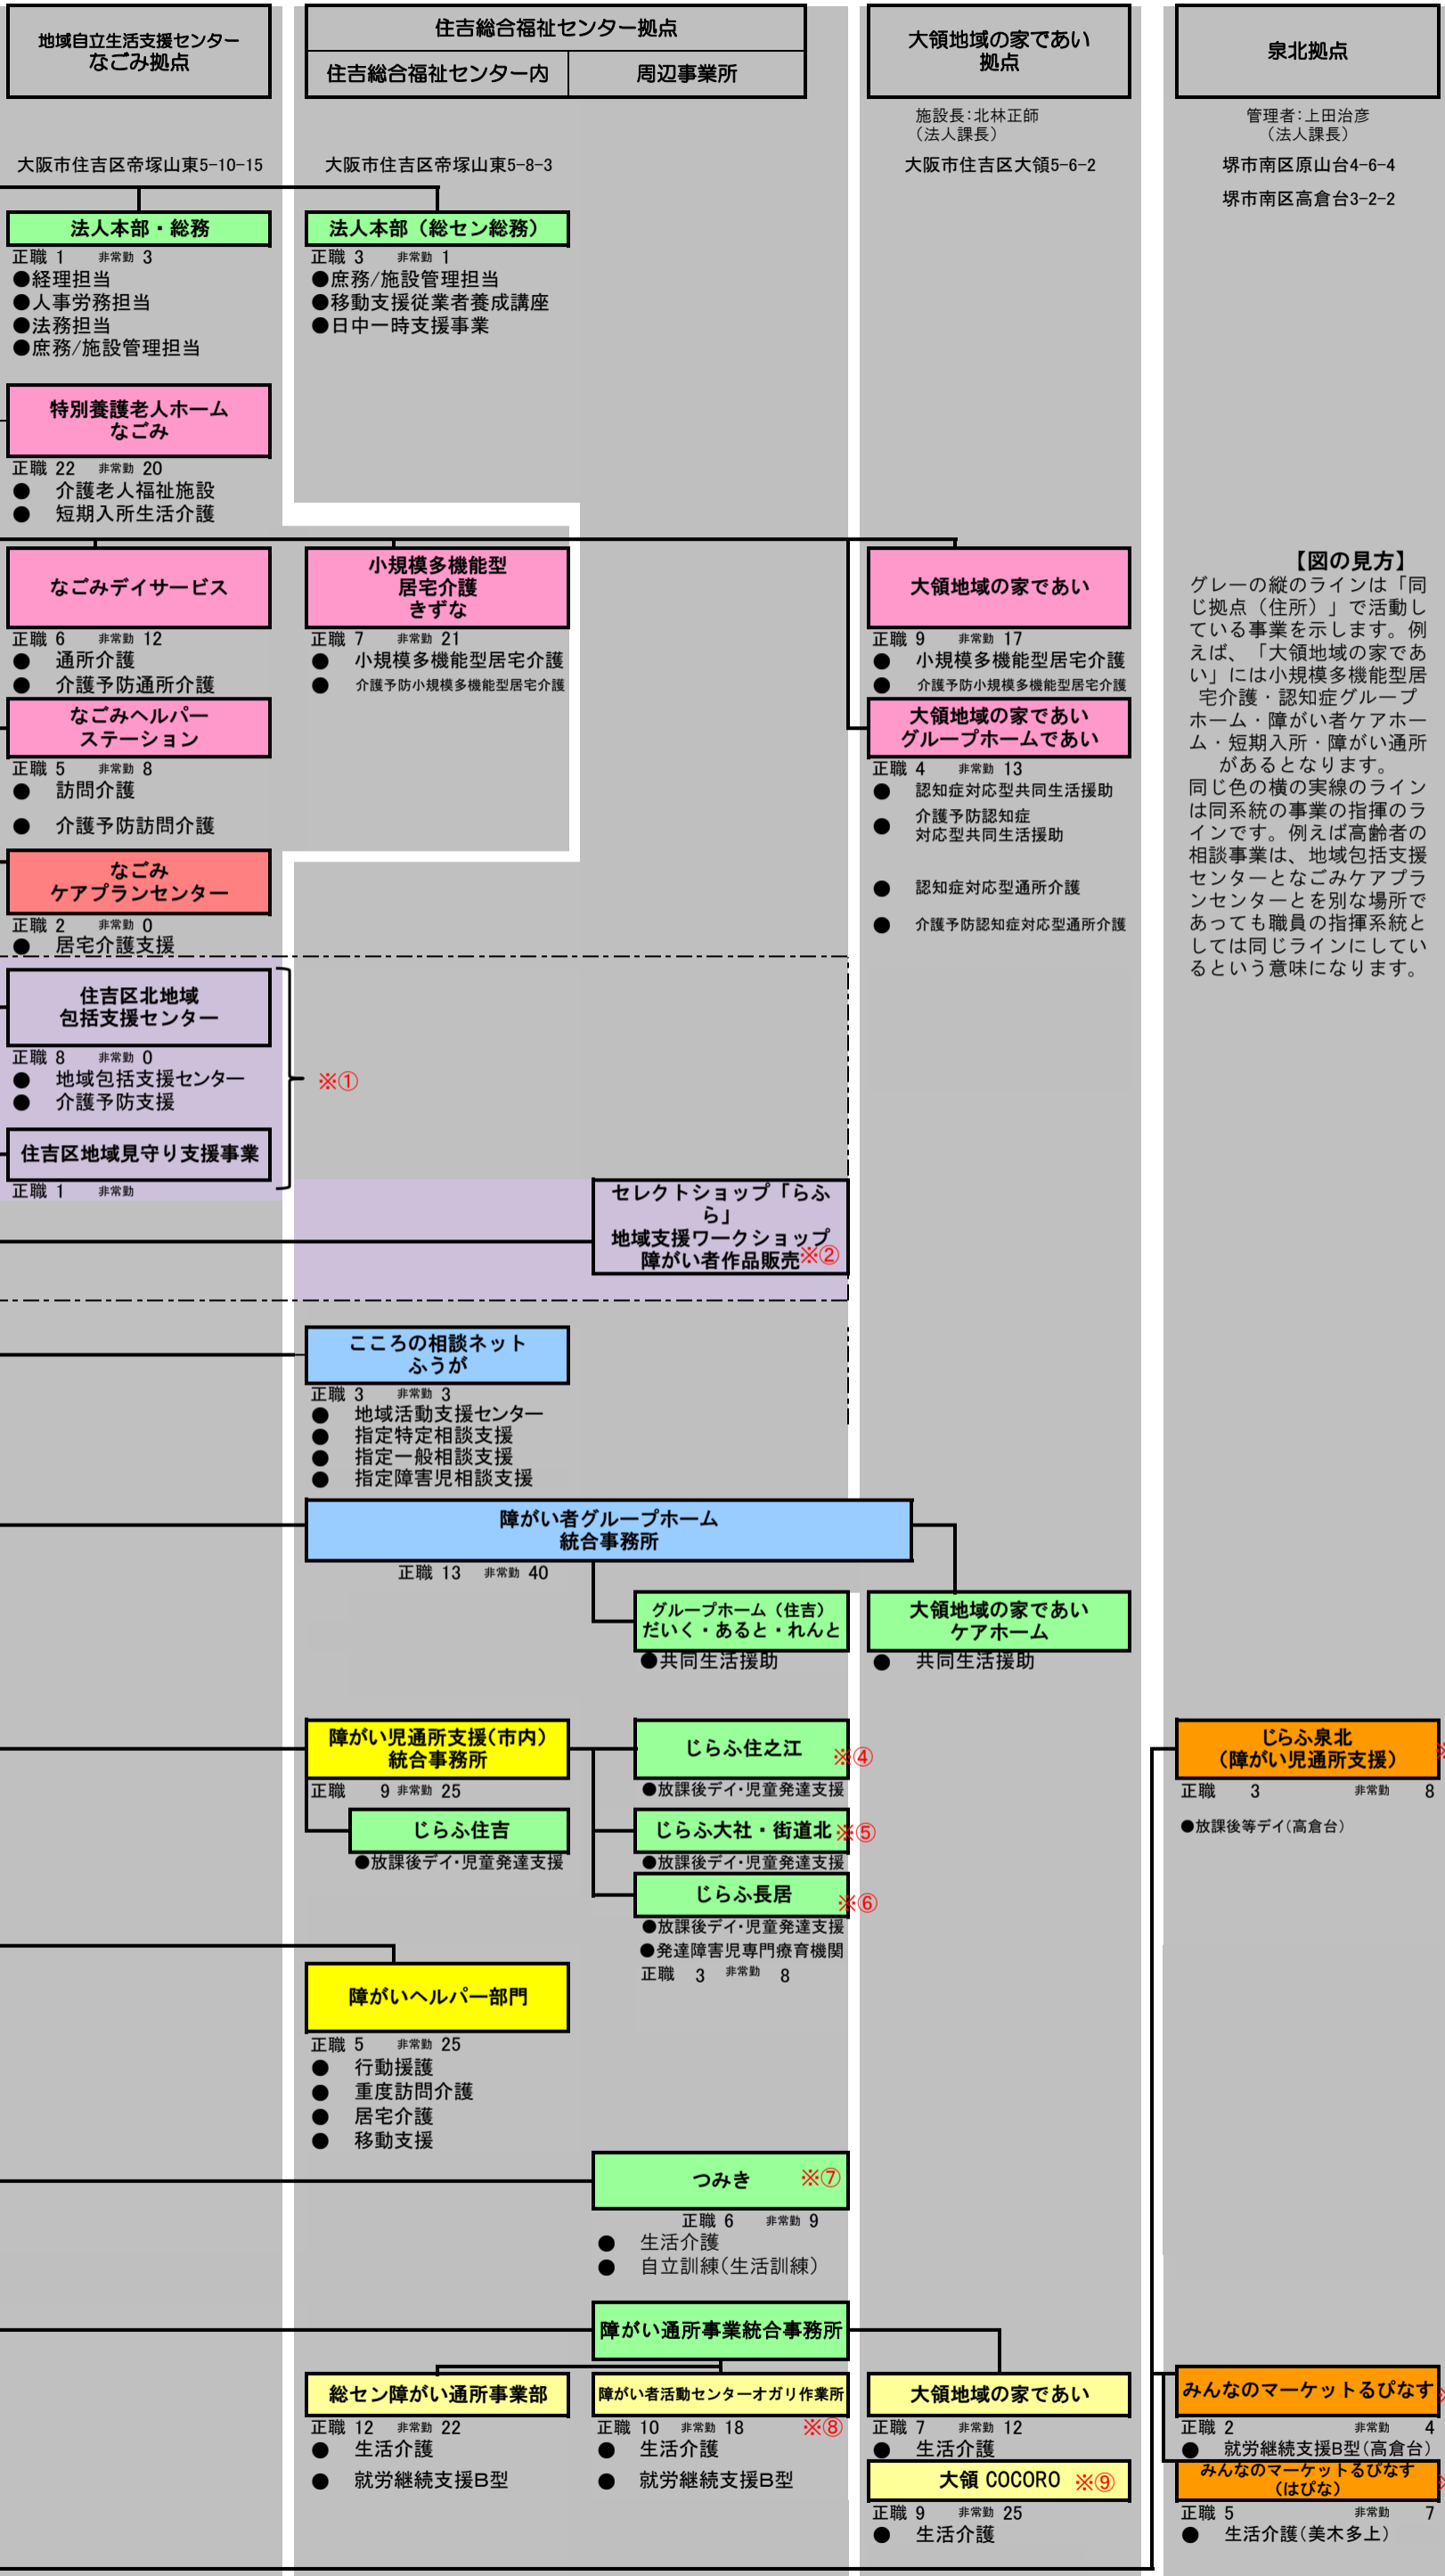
地域自立生活支援センター なごみ拠点

住吉総合福祉センター拠点

住吉総合福祉センター内

周辺事業所

大領地域の家であい 拠点

泉北拠点

施設長:北林正師 (法人課長)

管理者:上田治彦 (法人課長)

大阪市住吉区帝塚山東5-10-15

大阪市住吉区帝塚山東5-8-3

大阪市住吉区大領5-6-2

堺市南区原山台4-6-4

堺市南区高倉台3-2-2

法人本部・総務
正職 1 非常勤 3
●経理担当
●人事労務担当
●法務担当
●庶務/施設管理担当

法人本部(総セン総務)
正職 3 非常勤 1
●庶務/施設管理担当
●移動支援従業者養成講座
●日中一時支援事業

特別養護老人ホーム なごみ
正職 22 非常勤 20
● 介護老人福祉施設
● 短期入所生活介護

なごみデイサービス
正職 6 非常勤 12
● 通所介護
● 介護予防通所介護

小規模多機能型 居宅介護 きずな
正職 7 非常勤 21
● 小規模多機能型居宅介護
● 介護予防小規模多機能型居宅介護

大領地域の家であい
正職 9 非常勤 17
● 小規模多機能型居宅介護
● 介護予防小規模多機能型居宅介護

【図の見方】
グレーの縦のラインは「同じ拠点(住所)」で活動している事業を示します。例えば、「大領地域の家であい」には小規模多機能型居宅介護・認知症グループホーム・障がい者ケアホーム・短期入所・障がい通所があるとなります。
同じ色の横の実線のラインは同系統の事業の指揮のラインです。例えば高齢者の相談事業は、地域包括支援センターとなごみケアプランセンターとを別な場所であっても職員の指揮系統としては同じラインにしているという意味になります。

なごみヘルパー ステーション
正職 5 非常勤 8
● 訪問介護
● 介護予防訪問介護

大領地域の家であい グループホームであい
正職 4 非常勤 13
● 認知症対応型共同生活援助
● 介護予防認知症 対応型共同生活援助
● 認知症対応型通所介護
● 介護予防認知症対応型通所介護

なごみ ケアプランセンター
正職 2 非常勤 0
● 居宅介護支援

住吉区北地域 包括支援センター
正職 8 非常勤 0
● 地域包括支援センター
● 介護予防支援

※①

住吉区地域見守り支援事業
正職 1 非常勤

セレクトショップ「らふら」 地域支援ワークショップ 障がい者作品販売※②

こころの相談ネット ふうが
正職 3 非常勤 3
● 地域活動支援センター
● 指定特定相談支援
● 指定一般相談支援
● 指定障害児相談支援

障がい者グループホーム 統合事務所
正職 13 非常勤 40

グループホーム(住吉) だいく・あると・れんと
●共同生活援助

大領地域の家であい ケアホーム
● 共同生活援助

障がい児通所支援(市内) 統合事務所
正職 9 非常勤 25

じらふ住之江 ※④
●放課後デイ･児童発達支援

じらふ泉北 (障がい児通所支援)
正職 3 非常勤 8
●放課後等デイ(高倉台)

じらふ住吉
●放課後デイ･児童発達支援

じらふ大社・街道北 ※⑤
●放課後デイ･児童発達支援

じらふ長居 ※⑥
●放課後デイ･児童発達支援
●発達障害児専門療育機関
正職 3 非常勤 8

障がいヘルパー部門
正職 5 非常勤 25
● 行動援護
● 重度訪問介護
● 居宅介護
● 移動支援

つみき ※⑦
正職 6 非常勤 9
● 生活介護
● 自立訓練(生活訓練)

障がい通所事業統合事務所

総セン障がい通所事業部
正職 12 非常勤 22
● 生活介護
● 就労継続支援B型

障がい者活動センターオガリ作業所
正職 10 非常勤 18 ※⑧
● 生活介護
● 就労継続支援B型

大領地域の家であい
正職 7 非常勤 12
● 生活介護

大領 COCORO ※⑨
正職 9 非常勤 25
● 生活介護

みんなのマーケットるぴなす
正職 2 非常勤 4
● 就労継続支援B型(高倉台)

みんなのマーケットるぴなす (はぴな)
正職 5 非常勤 7
● 生活介護(美木多上)